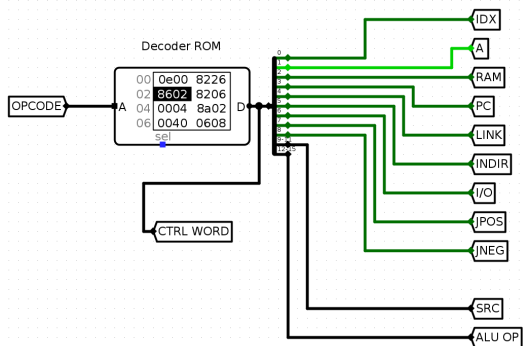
Decoder ROM

OPCODE

A

| 00 | 0e00 | 8226 |
|---|---|---|
| 02 | 8602 | 8206 |
| 04 | 0004 | 8a02 |
| 06 | 0040 | 0608 |

sel

D

CTRL WORD

0
1
2
3
4
5
6
7
8
9
10-11
12-15

IDX
A
RAM
PC
LINK
INDIR
I/O
JPOS
JNEG
SRC
ALU OP